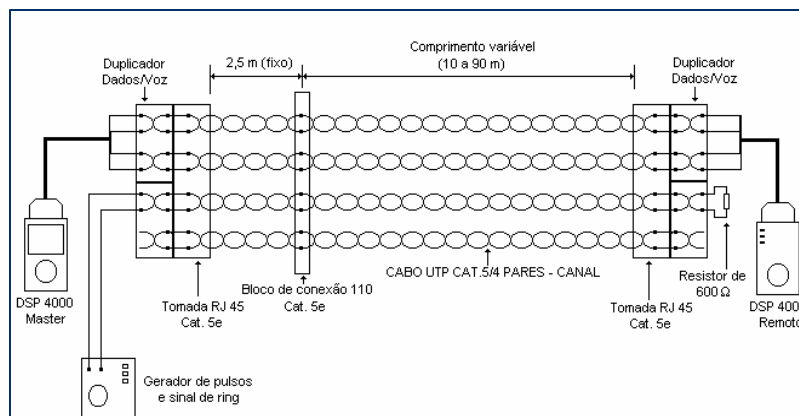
Duplicador Dados/Voz

2,5 m (fixo)

Comprimento variável (10 a 90 m)

Duplicador Dados/Voz

DSP 4000 Master

Tomada RJ 45 Cat. 5e

Bloco de conexão 110 Cat. 5e

CABO UTP CAT.5/4 PARES - CANAL

Tomada RJ 45 Cat. 5e

Resistor de 600 Ω

DSP 400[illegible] Remot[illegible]

Gerador de pulsos e sinal de ring